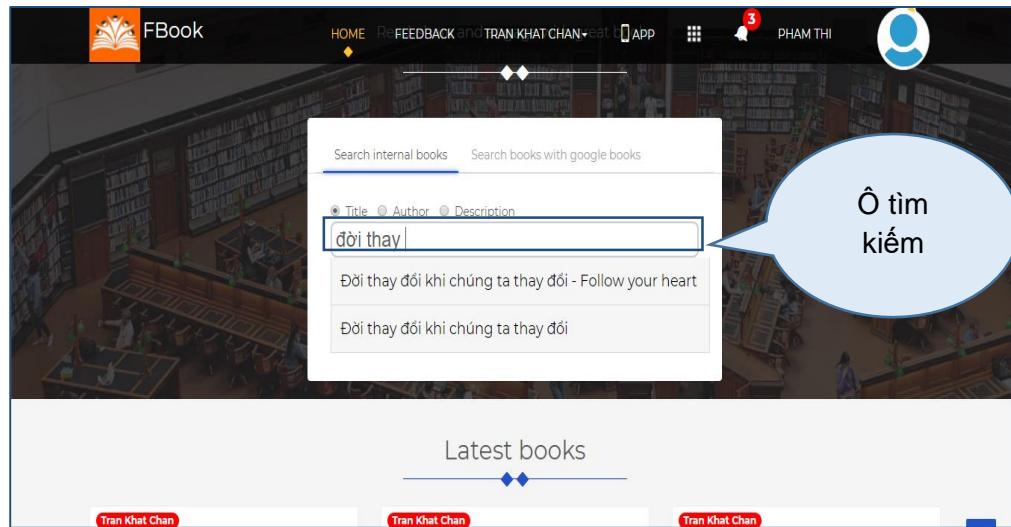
FBook

HOME FEEDBACK TRAN KHAT CHAN APP 3 PHAM THI

Search internal books Search books with google books

Title Author Description

đời thay

Đời thay đổi khi chúng ta thay đổi - Follow your heart

Đời thay đổi khi chúng ta thay đổi

Ô tìm kiếm

Latest books

Tran Khat Chan Tran Khat Chan Tran Khat Chan